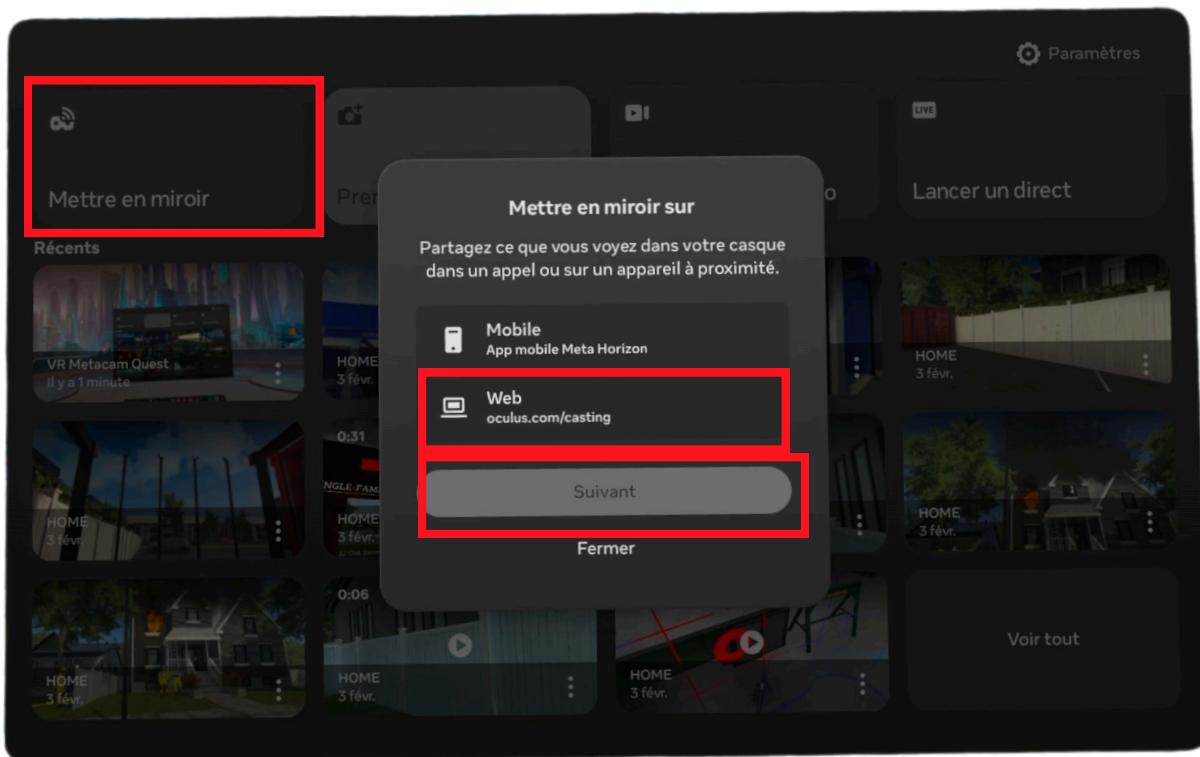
Paramètres

Mettre en miroir

Pren

o

LIVE
Lancer un direct

Récents

VR Metacam Quest
Il y a 1 minute

HOME
3 févr.

HOME
3 févr.

HOME
3 févr.

0:31
HOME
3 févr.

HOME
3 févr.

HOME
3 févr.

0:06
HOME
3 févr.

HOME
3 févr.

Voir tout

Mettre en miroir sur

Partagez ce que vous voyez dans votre casque dans un appel ou sur un appareil à proximité.

Mobile
App mobile Meta Horizon

Web
oculus.com/casting

Suivant

Fermer